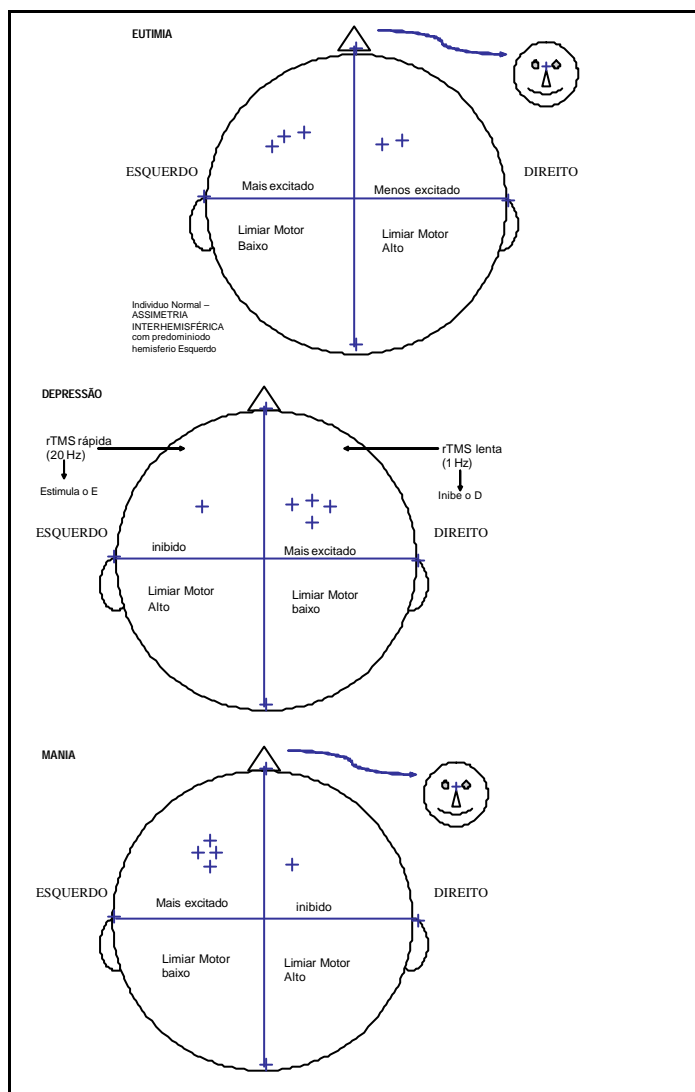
EUTIMIA

ESQUERDO

DIREITO

Mais excitado

Menos excitado

Limiar Motor Baixo

Limiar Motor Alto

Individuo Normal – ASSIMETRIA INTERHEMISFÉRICA com predominiodo hemisferio Esquerdo

DEPRESSÃO

rTMS rápida (20 Hz)

Estimula o E

rTMS lenta (1 Hz)

Inibe o D

ESQUERDO

DIREITO

inibido

Mais excitado

Limiar Motor Alto

Limiar Motor baixo

MANIA

ESQUERDO

DIREITO

Mais excitado

inibido

Limiar Motor baixo

Limiar Motor Alto